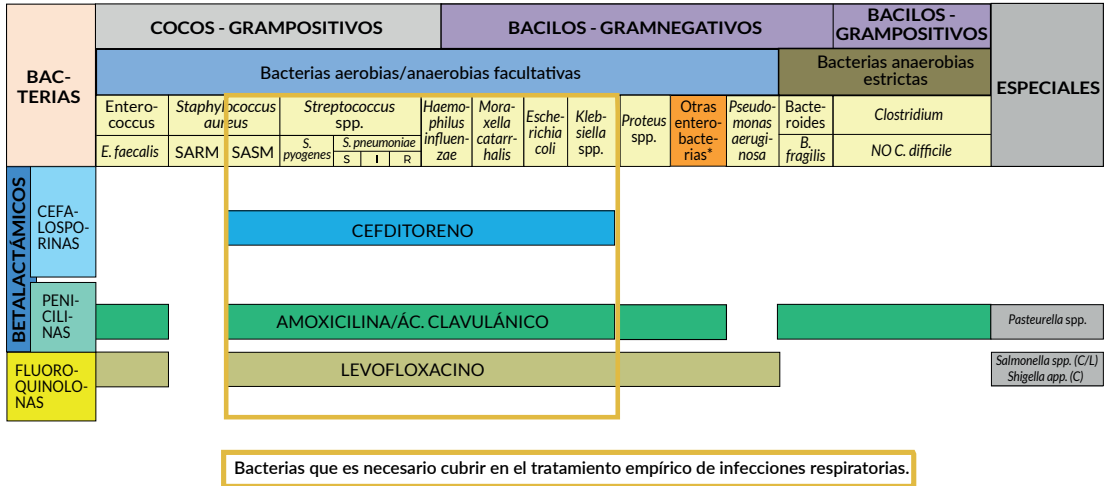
BACTERIAS

COCOS - GRAMPOSITIVOS

BACILOS - GRAMNEGATIVOS

BACILOS - GRAMPOSITIVOS

Bacterias aerobias/anaerobias facultativas

Bacterias anaerobias estrictas

ESPECIALES

Enterococcus

Staphylococcus aureus

Streptococcus spp.

Haemophilus influenzae

Moraxella catarrhalis

Escherichia coli

Klebsiella spp.

Proteus spp.

Otras enterobacterias*

Pseudomonas aeruginosa

Bacteroides

Clostridium

E. faecalis

SARM

SASM

S. pyogenes

S. pneumoniae

S

I

R

B. fragilis

NO C. difficile

BETALACTÁMICOS

CEFALOSPORINAS

CEFDITORENO

PENICILINAS

AMOXICILINA/ÁC. CLAVULÁNICO

Pasteurella spp.

FLUOROQUINOLONAS

LEVOFLOXACINO

Salmonella spp. (C/L)
Shigella app. (C)

Bacterias que es necesario cubrir en el tratamiento empírico de infecciones respiratorias.